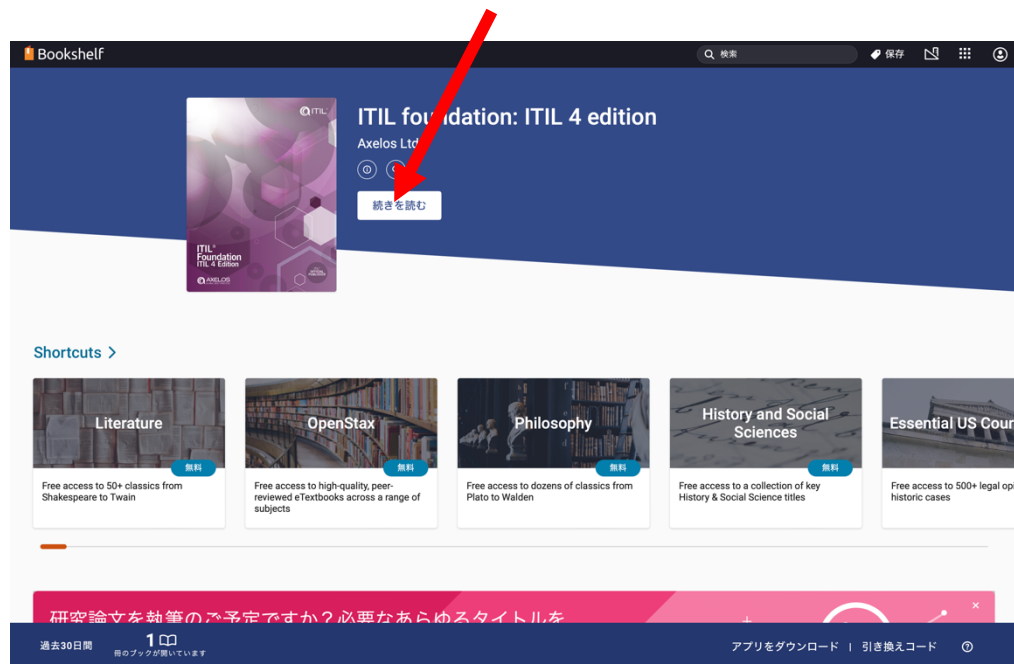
Bookshelf

検索

保存

ITIL foundation: ITIL 4 edition

Axelos Ltd

続きを読む

ITIL

ITIL® Foundation ITIL 4 Edition

AXELOS

Shortcuts >

Literature

無料

Free access to 50+ classics from Shakespeare to Twain

OpenStax

無料

Free access to high-quality, peer-reviewed eTextbooks across a range of subjects

Philosophy

無料

Free access to dozens of classics from Plato to Walden

History and Social Sciences

無料

Free access to a collection of key History & Social Science titles

Essential US Cour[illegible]

Free access to 500+ legal opi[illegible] historic cases

研究論文を執筆のご予定ですか？必要なあらゆるタイトルを

×

過去30日間

1

冊のブックが開いています

アプリをダウンロード | 引き換えコード